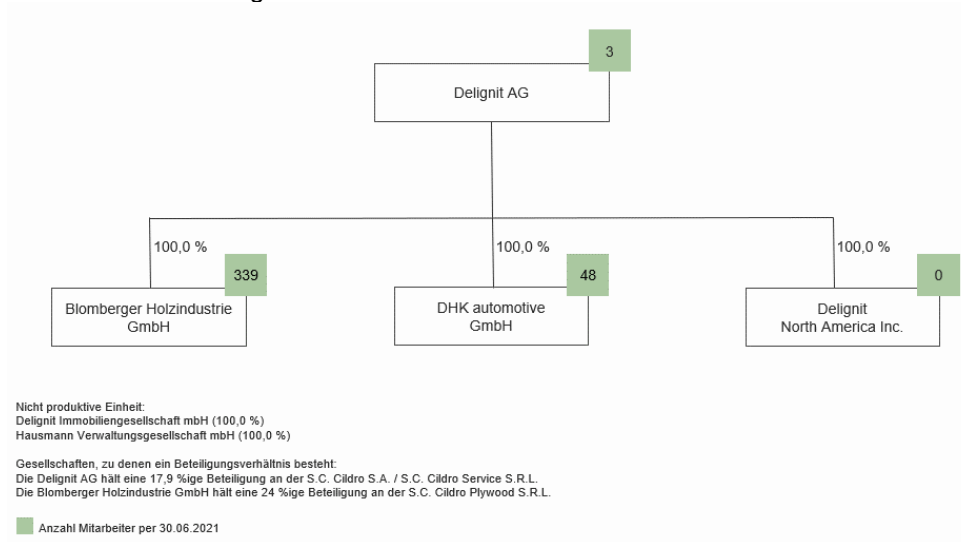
3

Delignit AG

100,0 %

339

Blomberger Holzindustrie GmbH

100,0 %

48

DHK automotive GmbH

100,0 %

0

Delignit North America Inc.

Nicht produktive Einheit:
Delignit Immobiliengesellschaft mbH (100,0 %)
Hausmann Verwaltungsgesellschaft mbH (100,0 %)

Gesellschaften, zu denen ein Beteiligungsverhältnis besteht:
Die Delignit AG hält eine 17,9 %ige Beteiligung an der S.C. Cildro S.A. / S.C. Cildro Service S.R.L.
Die Blomberger Holzindustrie GmbH hält eine 24 %ige Beteiligung an der S.C. Cildro Plywood S.R.L.

Anzahl Mitarbeiter per 30.06.2021